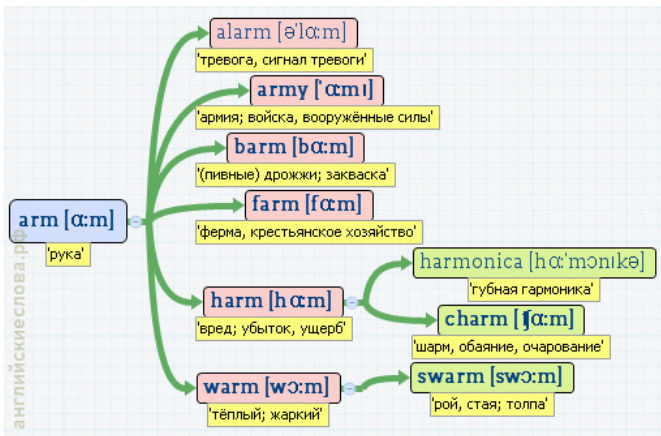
arm [ɑːm]
'рука'

alarm [ə'lɑːm]
'тревога, сигнал тревоги'

army ['ɑːmɪ]
'армия; войска, вооружённые силы'

barm [bɑːm]
'(пивные) дрожжи; закваска'

farm [fɑːm]
'ферма, крестьянское хозяйство'

harm [hɑːm]
'вред; убыток, ущерб'

harmonica [hɑː'mɔnɪkə]
'губная гармоника'

charm [ʧɑːm]
'шарм, обаяние, очарование'

warm [wɔːm]
'тёплый; жаркий'

swarm [swɔːm]
'рой, стая; толпа'

английскиеслова.рф